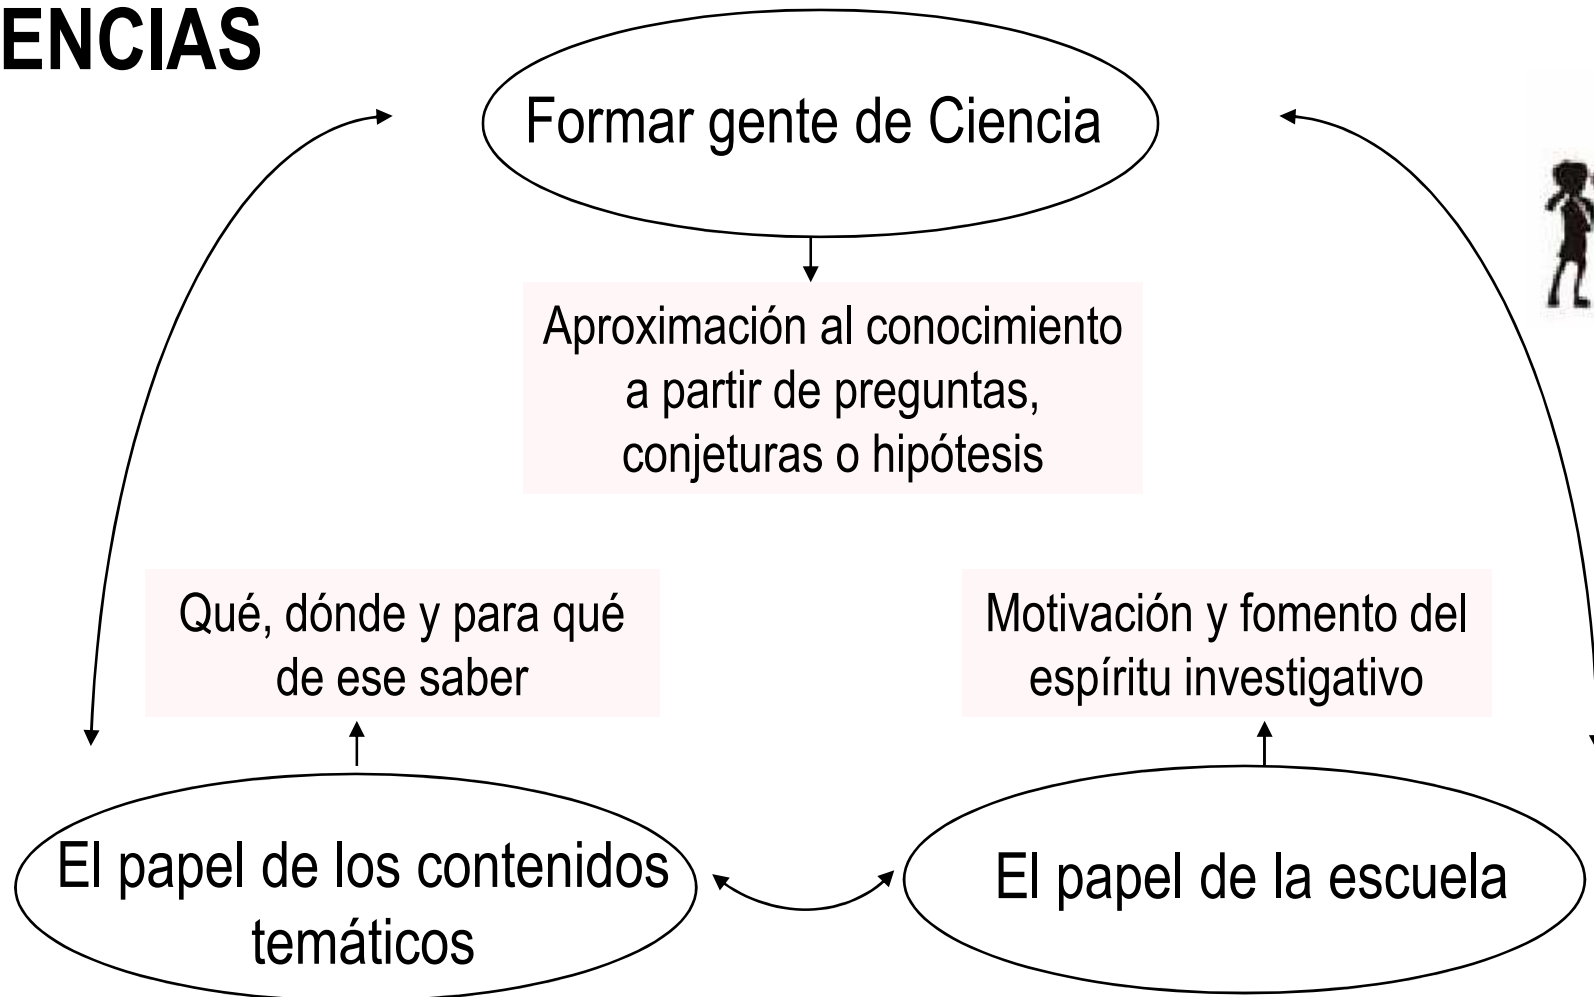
ENCIAS

Formar gente de Ciencia

Aproximación al conocimiento a partir de preguntas, conjeturas o hipótesis

Qué, dónde y para qué de ese saber

Motivación y fomento del espíritu investigativo

El papel de los contenidos temáticos

El papel de la escuela